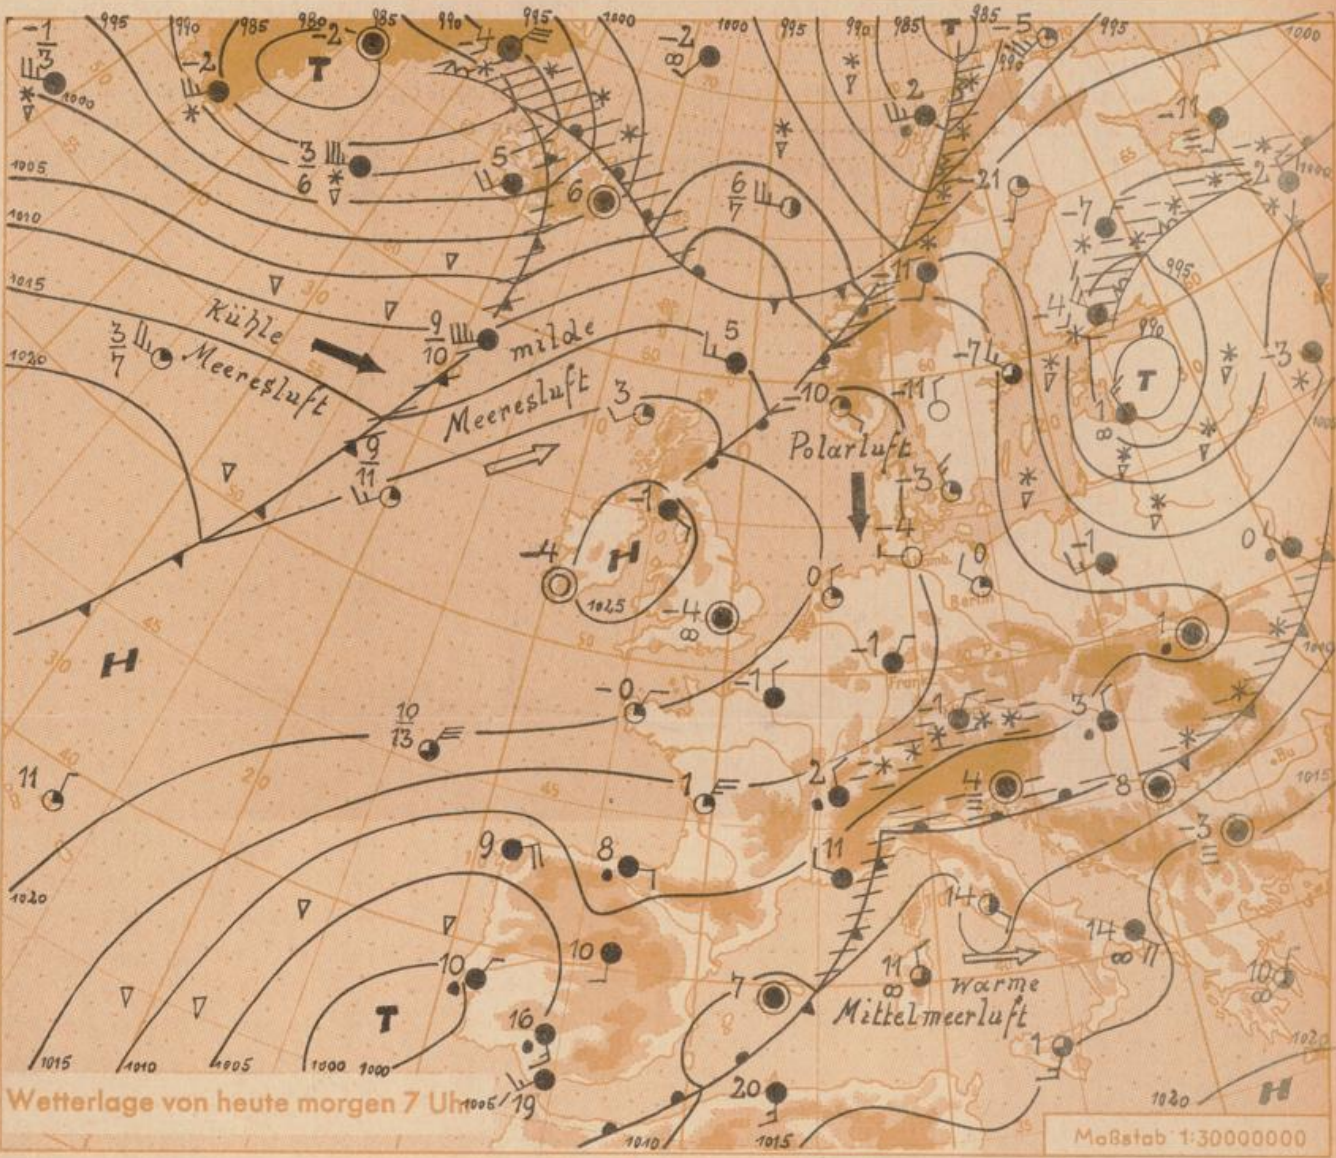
995
990
985
980
985
990
995
1000
1000
995
990
985
985
995
1000
$-\frac{1}{3}$
1000
-2
-2
T
-4
-2
8
2
T
-5
-11
1005
1010
1015
1020
$\frac{3}{6}$
5
6
$\frac{6}{7}$
-21
-7
995
990
-11
-4
T
Kühle
Meeresluft
$\frac{3}{7}$
$\frac{9}{10}$
milde
Meeresluft
5
-10
-11
-7
-3
1
8
$\frac{9}{11}$
3
Polarluft
-3
-4
-1
0
-4
H
1025
-4
8
0
-1
-1
H
-0
-1
3
1
$\frac{10}{13}$
11
1
2
4
8
-3
9
8
11
1020
14
14
10
10
T
16
7
11
8
warme
Mittelmeerluft
1
10
1015
1010
1005
1000
1000
1005
19
20
1010
1015
1020
H
1015
Wetterlage von heute morgen 7 Uhr
Maßstab 1:30000000